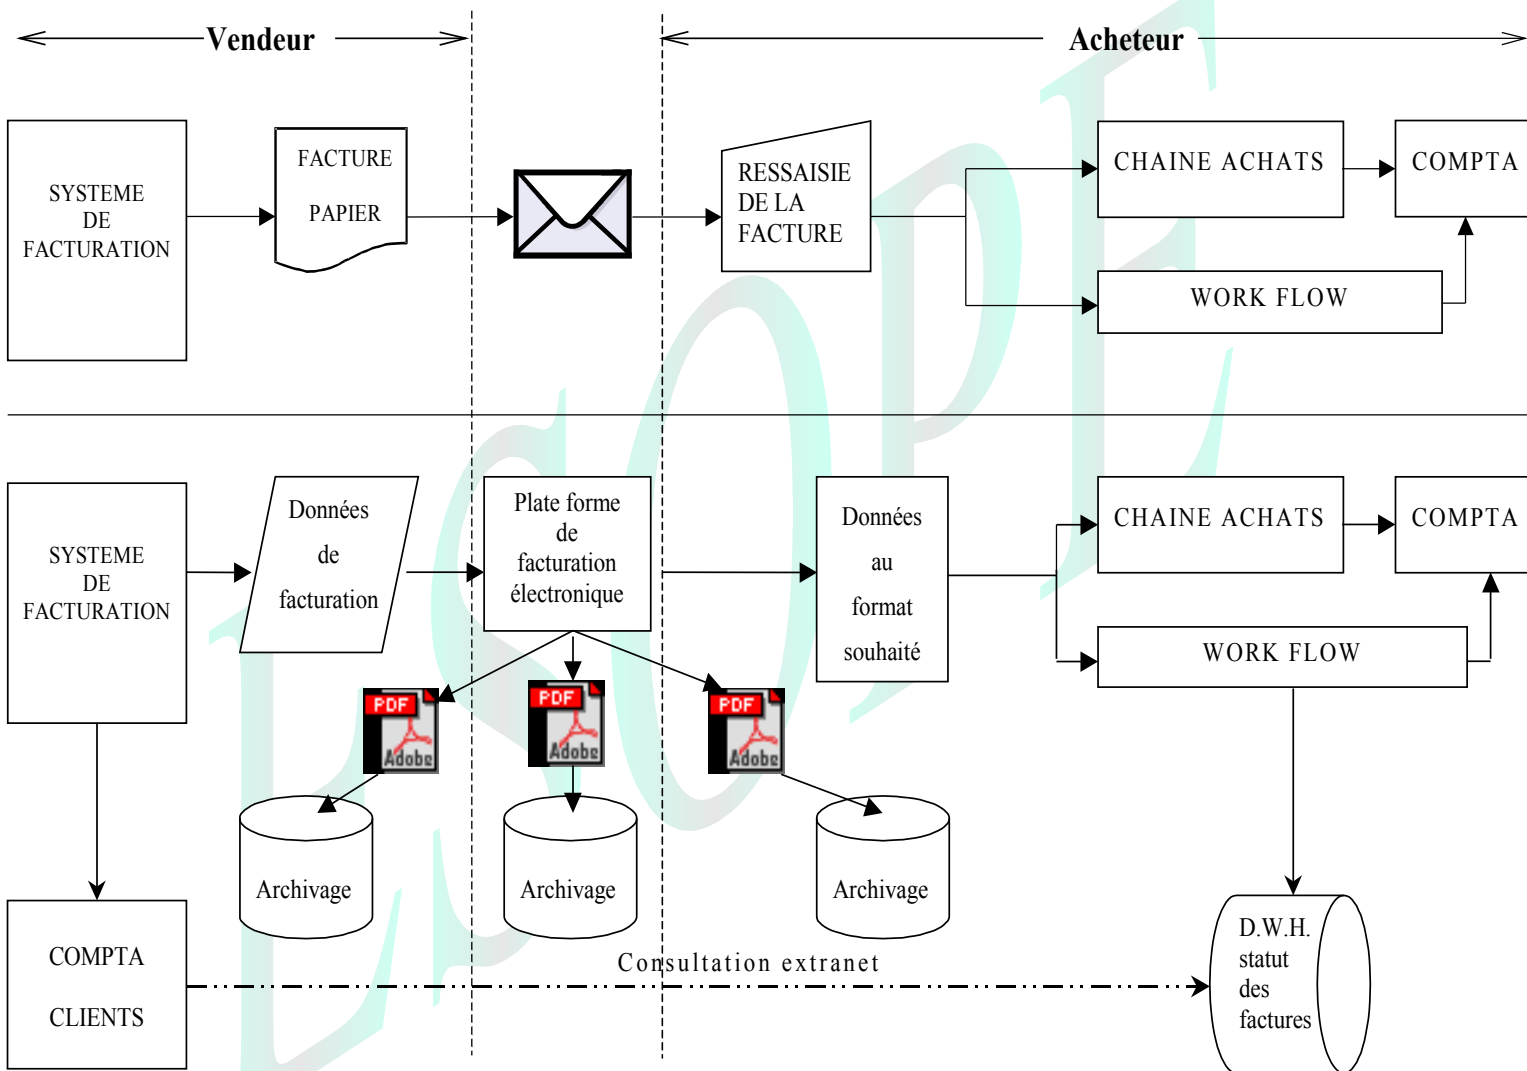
Vendeur

Acheteur

SYSTEME DE FACTURATION

FACTURE PAPIER

RESSAISIE DE LA FACTURE

CHAINE ACHATS

COMPTA

WORK FLOW

SYSTEME DE FACTURATION

Données de facturation

Plate forme de facturation électronique

Données au format souhaité

CHAINE ACHATS

COMPTA

WORK FLOW

PDF Adobe

PDF Adobe

PDF Adobe

Archivage

Archivage

Archivage

COMPTA CLIENTS

Consultation extranet

D.W.H. statut des factures

LSOPE